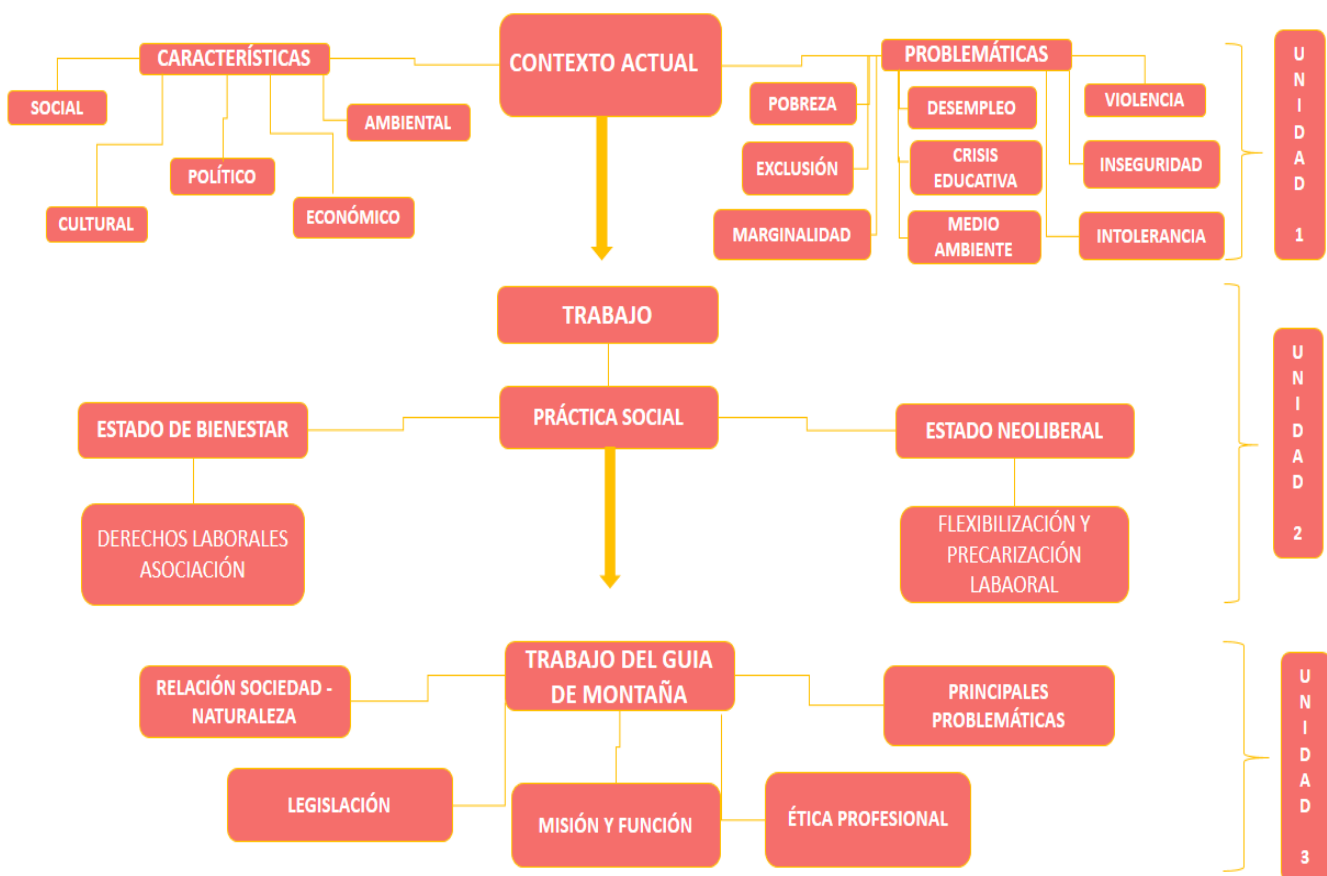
CARACTERÍSTICAS

SOCIAL

AMBIENTAL

POLÍTICO

CULTURAL

ECONÓMICO

CONTEXTO ACTUAL

PROBLEMÁTICAS

POBREZA

DESEMPLEO

VIOLENCIA

EXCLUSIÓN

CRISIS EDUCATIVA

INSEGURIDAD

MARGINALIDAD

MEDIO AMBIENTE

INTOLERANCIA

UNIDAD 1

TRABAJO

PRÁCTICA SOCIAL

ESTADO DE BIENESTAR

ESTADO NEOLIBERAL

DERECHOS LABORALES ASOCIACIÓN

FLEXIBILIZACIÓN Y PRECARIZACIÓN LABAORAL

UNIDAD 2

TRABAJO DEL GUIA DE MONTAÑA

RELACIÓN SOCIEDAD - NATURALEZA

PRINCIPALES PROBLEMÁTICAS

LEGISLACIÓN

MISIÓN Y FUNCIÓN

ÉTICA PROFESIONAL

UNIDAD 3